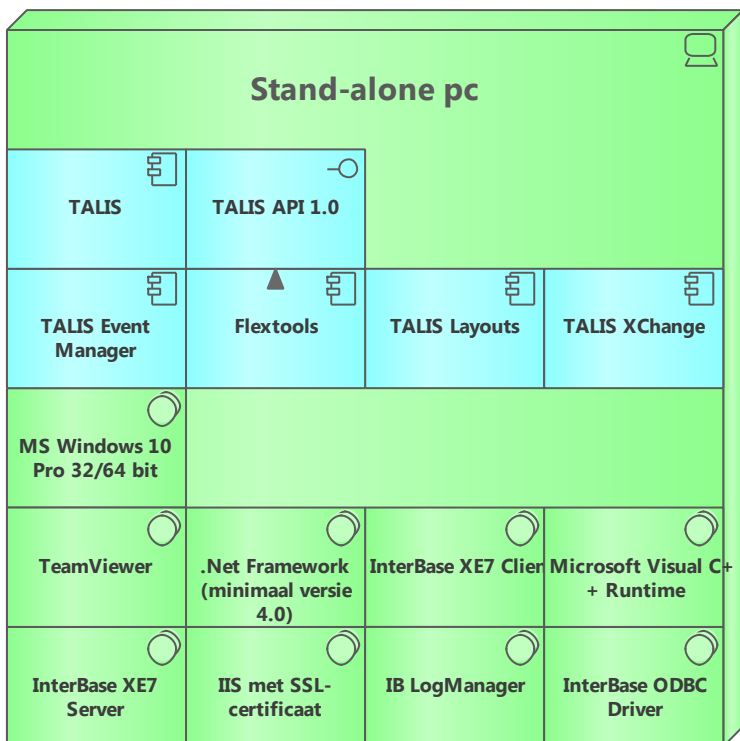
Stand-alone pc

TALIS

TALIS API 1.0

TALIS Event Manager

Flextools

TALIS Layouts

TALIS XChange

MS Windows 10 Pro 32/64 bit

TeamViewer

.Net Framework (minimaal versie 4.0)

InterBase XE7 Clier

Microsoft Visual C++ Runtime

InterBase XE7 Server

IIS met SSL-certificaat

IB LogManager

InterBase ODBC Driver